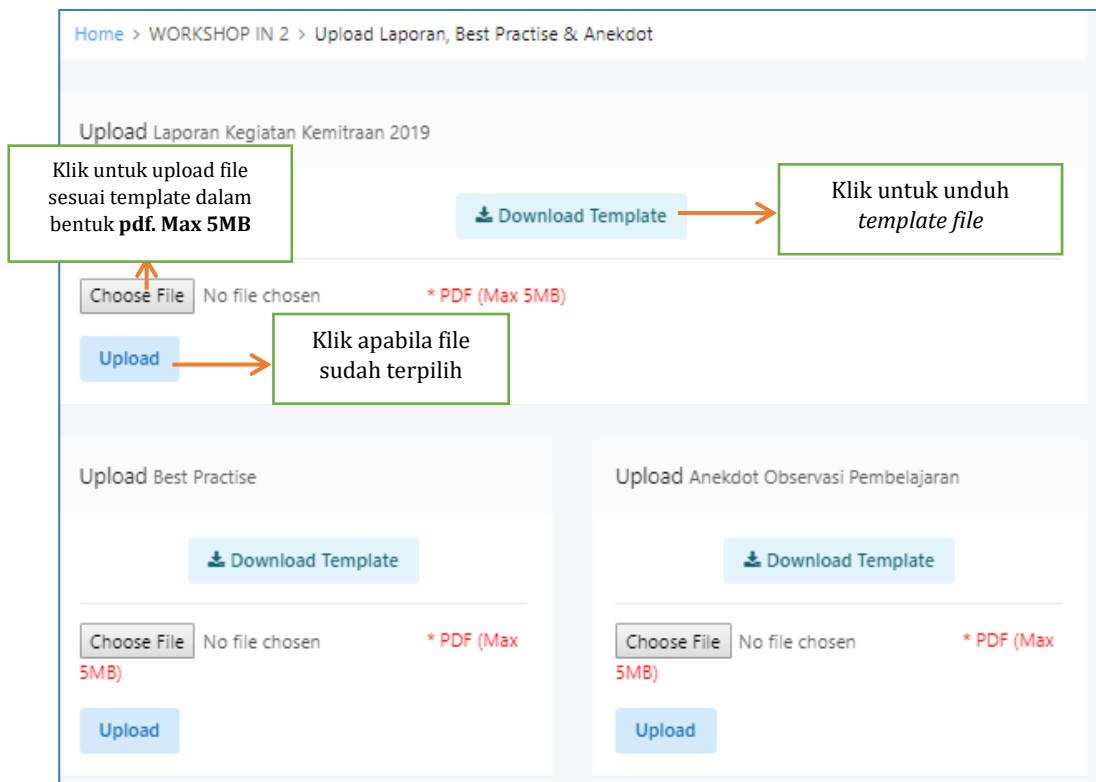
Home > WORKSHOP IN 2 > Upload Laporan, Best Practise & Anekdot

Upload Laporan Kegiatan Kemitraan 2019

Klik untuk upload file sesuai template dalam bentuk **pdf. Max 5MB**

Download Template

Klik untuk unduh *template file*

Choose File No file chosen

* PDF (Max 5MB)

Upload

Klik apabila file sudah terpilih

Upload Best Practise

Download Template

Choose File No file chosen

* PDF (Max 5MB)

Upload

Upload Anekdot Observasi Pembelajaran

Download Template

Choose File No file chosen

* PDF (Max 5MB)

Upload